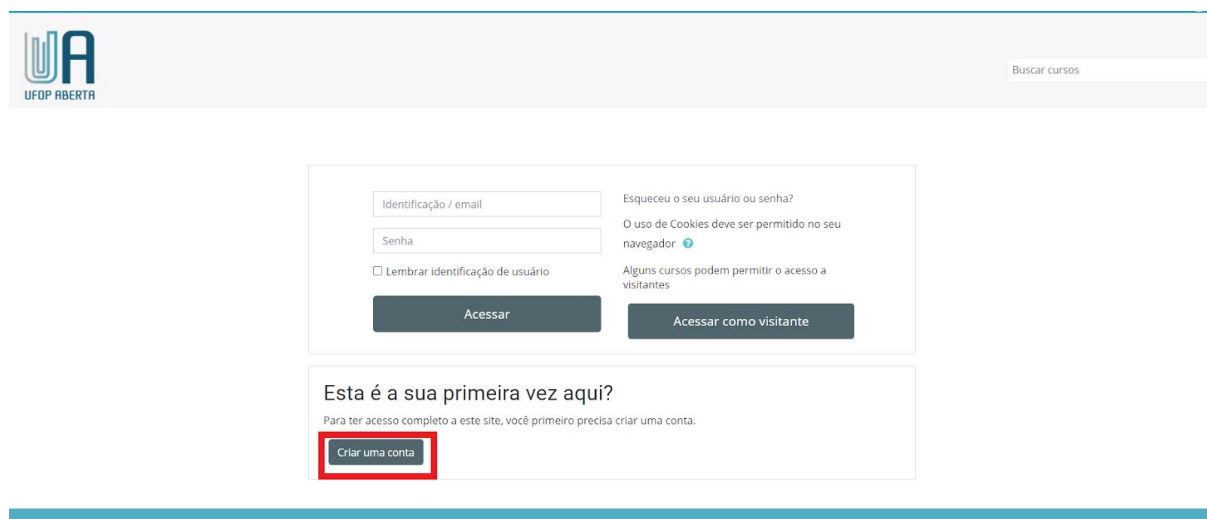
UA
UFOP ABERTA

Buscar cursos

Identificação / email

Senha

☐ Lembrar identificação de usuário

Acessar

Esqueceu o seu usuário ou senha?

O uso de Cookies deve ser permitido no seu navegador

Alguns cursos podem permitir o acesso a visitantes

Acessar como visitante

Esta é a sua primeira vez aqui?

Para ter acesso completo a este site, você primeiro precisa criar uma conta.

Criar uma conta